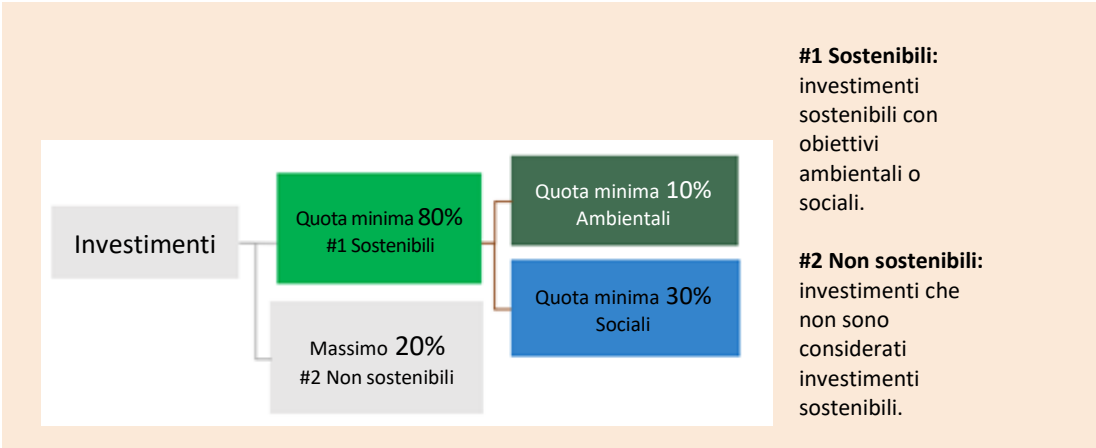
Investimenti

Quota minima 80%
#1 Sostenibili

Quota minima 10%
Ambientali

Quota minima 30%
Sociali

Massimo 20%
#2 Non sostenibili

**#1 Sostenibili:** investimenti sostenibili con obiettivi ambientali o sociali.

**#2 Non sostenibili:** investimenti che non sono considerati investimenti sostenibili.